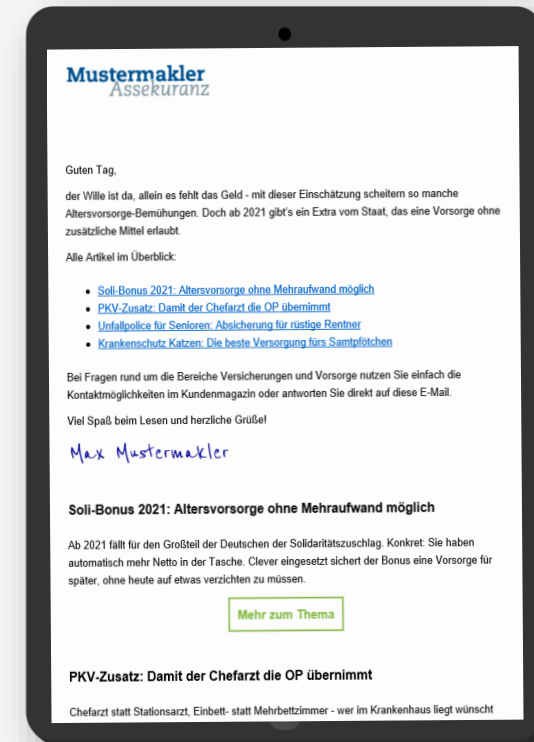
Mustermakler
Assekuranz

Guten Tag,

der Wille ist da, allein es fehlt das Geld - mit dieser Einschätzung scheitern so manche Altersvorsorge-Bemühungen. Doch ab 2021 gibt's ein Extra vom Staat, das eine Vorsorge ohne zusätzliche Mittel erlaubt.

Alle Artikel im Überblick:

- Soli-Bonus 2021: Altersvorsorge ohne Mehraufwand möglich
- PKV-Zusatz: Damit der Chefarzt die OP übernimmt
- Unfallpolice für Senioren: Absicherung für rüstige Rentner
- Krankenschutz Katzen: Die beste Versorgung fürs Samtpfötchen

Bei Fragen rund um die Bereiche Versicherungen und Vorsorge nutzen Sie einfach die Kontaktmöglichkeiten im Kundenmagazin oder antworten Sie direkt auf diese E-Mail.

Viel Spaß beim Lesen und herzliche Grüße!

Max Mustermakler

Soli-Bonus 2021: Altersvorsorge ohne Mehraufwand möglich

Ab 2021 fällt für den Großteil der Deutschen der Solidaritätszuschlag. Konkret: Sie haben automatisch mehr Netto in der Tasche. Clever eingesetzt sichert der Bonus eine Vorsorge für später, ohne heute auf etwas verzichten zu müssen.

Mehr zum Thema

PKV-Zusatz: Damit der Chefarzt die OP übernimmt

Chefarzt statt Stationsarzt, Einbett- statt Mehrbettzimmer - wer im Krankenhaus liegt wünscht